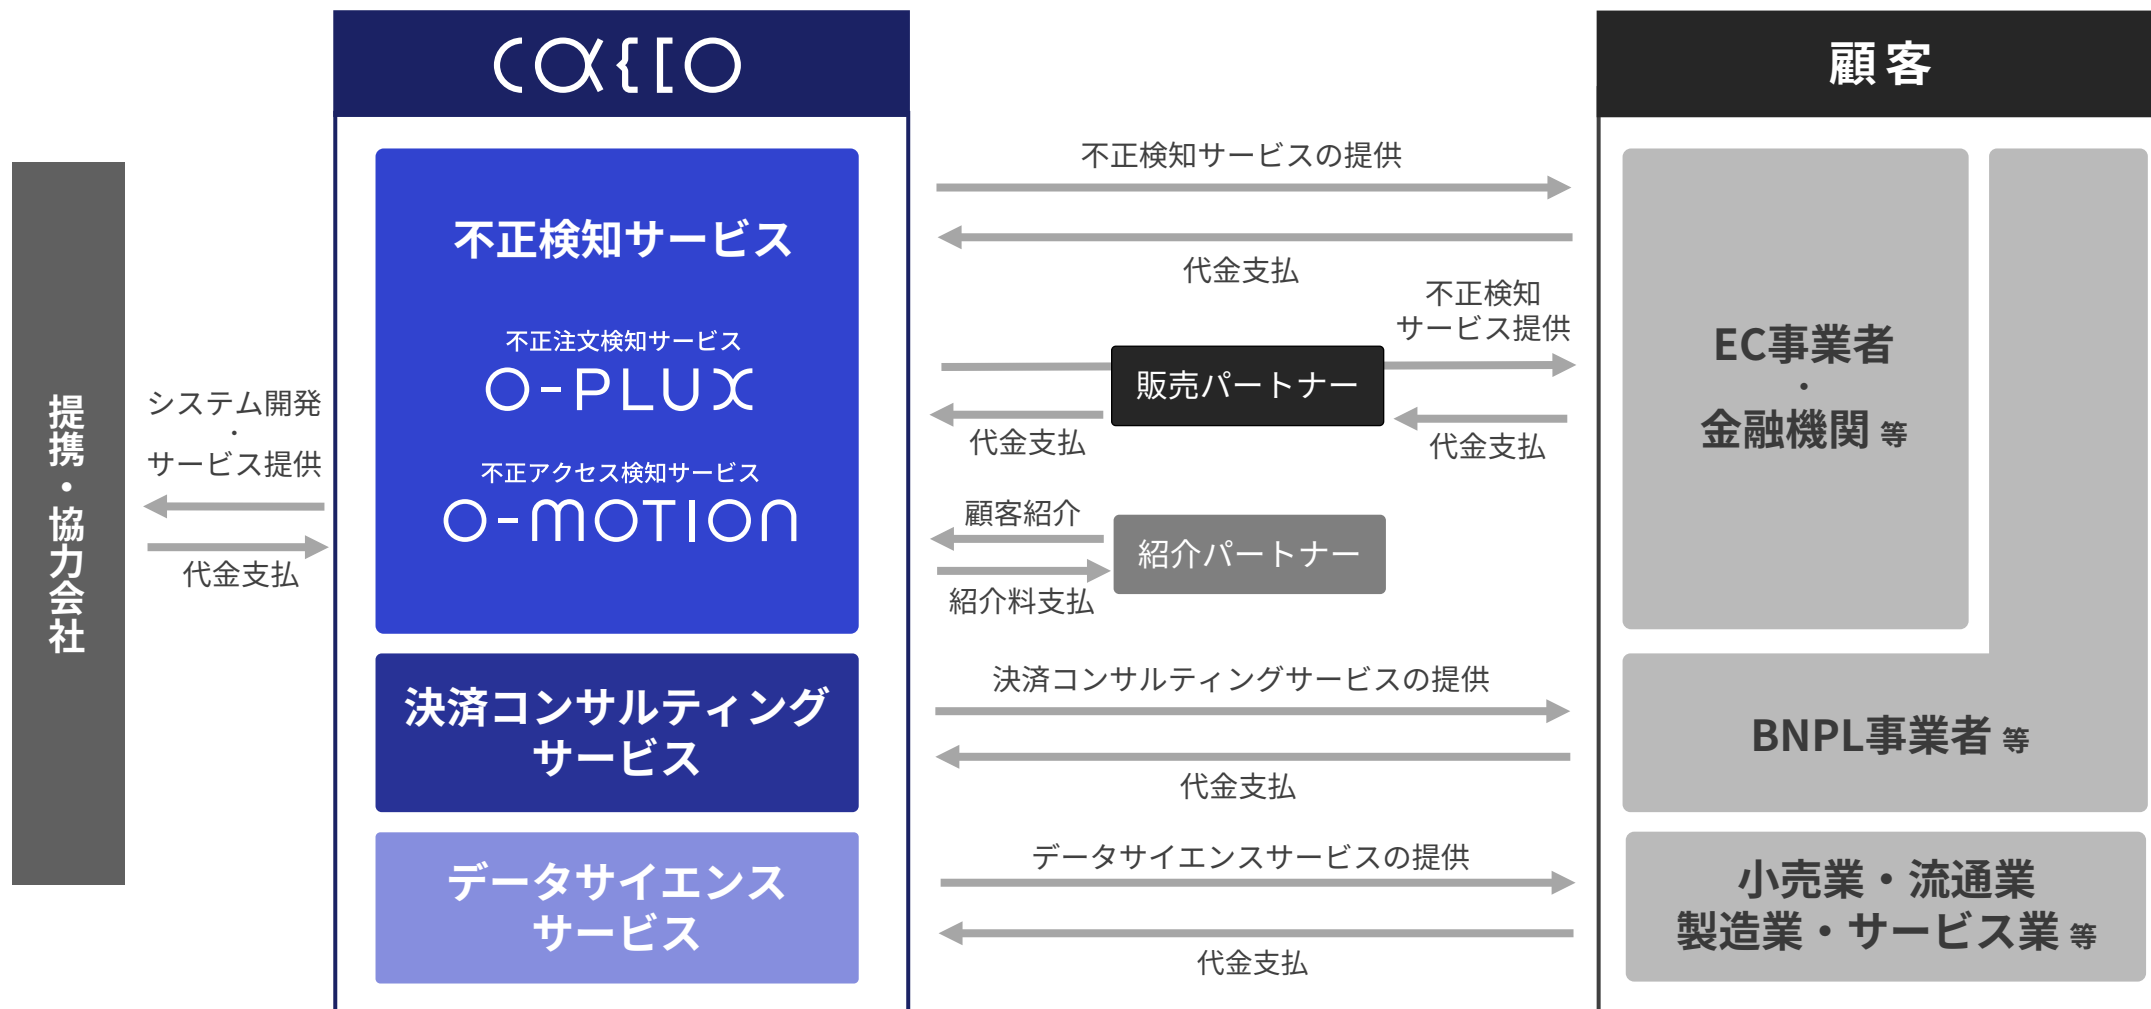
提携・協力会社

システム開発
・
サービス提供

代金支払

caulio

不正検知サービス

不正注文検知サービス
O-PLUX

不正アクセス検知サービス
O-MOTION

決済コンサルティングサービス

データサイエンスサービス

不正検知サービスの提供

代金支払

不正検知
サービス提供

販売パートナー

代金支払

代金支払

顧客紹介

紹介パートナー

紹介料支払

決済コンサルティングサービスの提供

代金支払

データサイエンスサービスの提供

代金支払

顧客

EC事業者
・
金融機関 等

BNPL事業者 等

小売業・流通業
製造業・サービス業 等